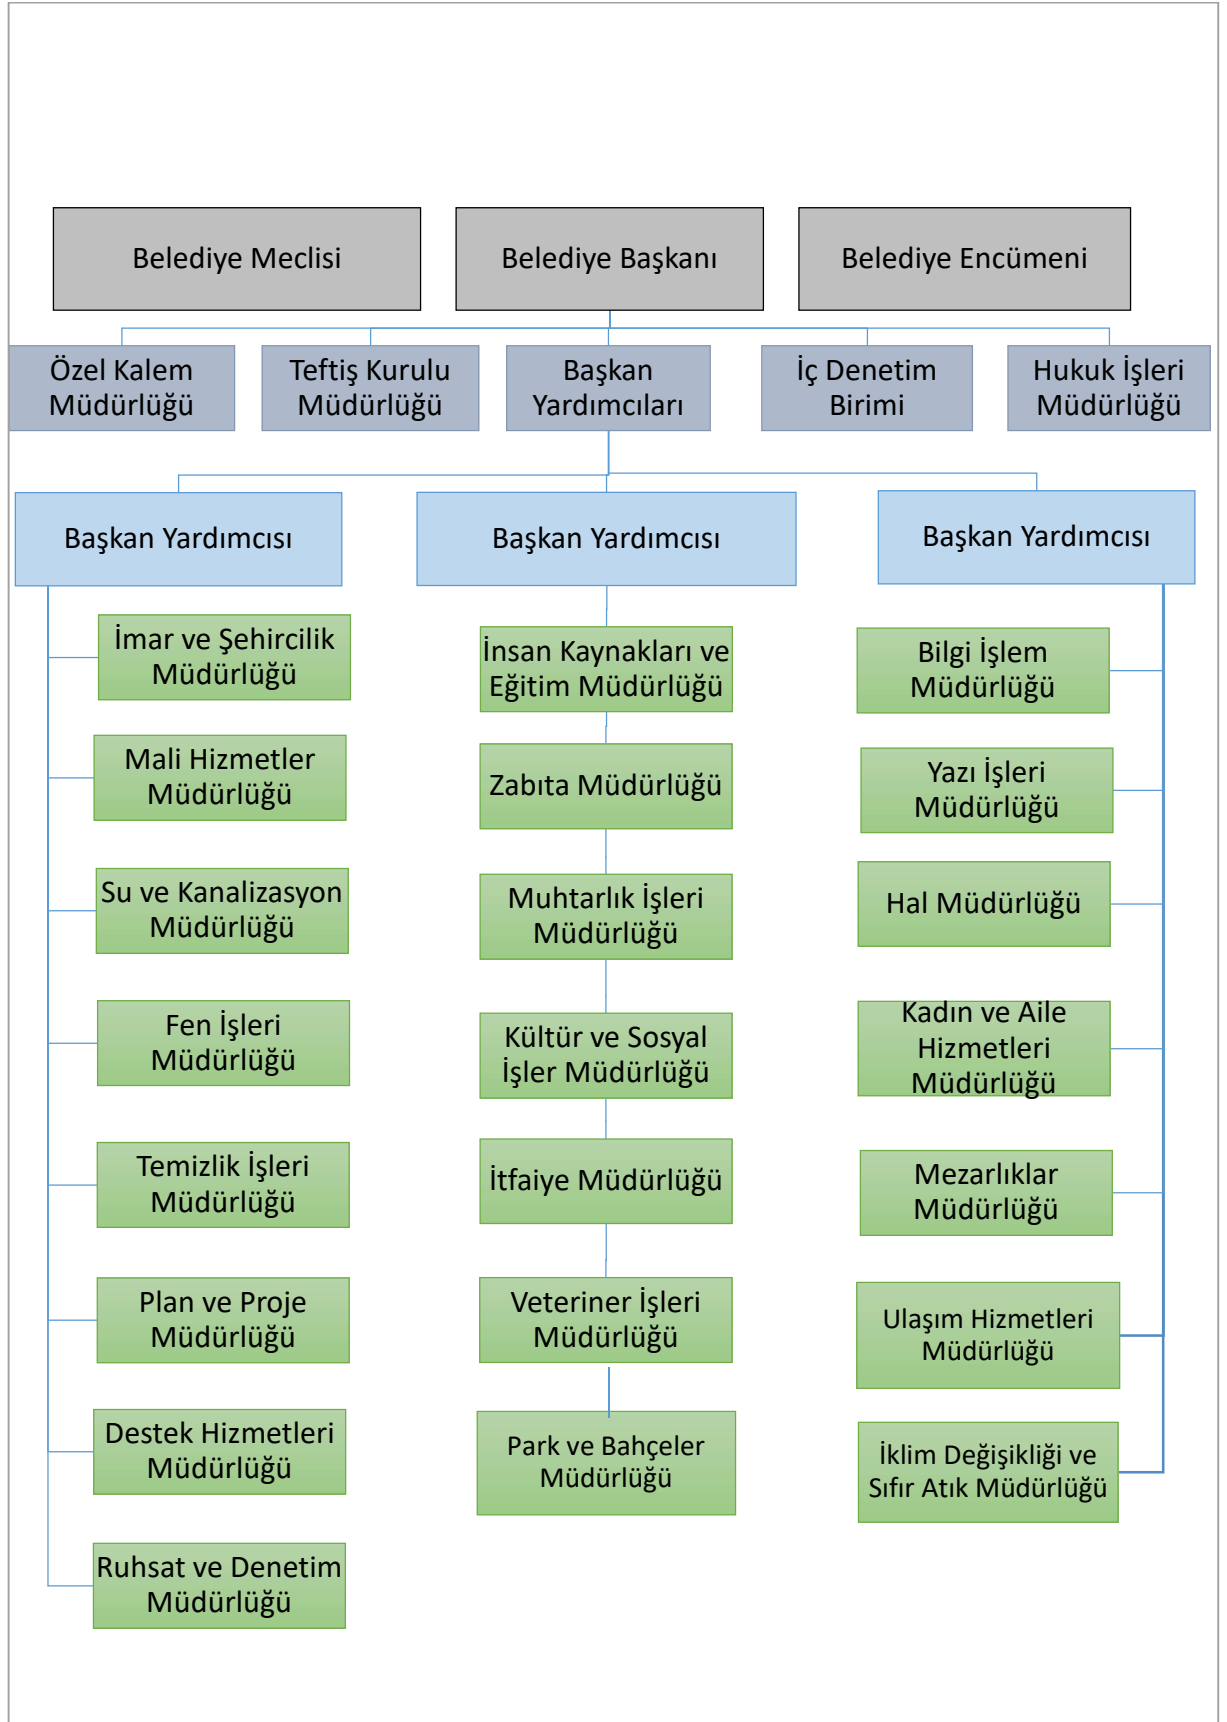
Belediye Meclisi

Belediye Başkanı

Belediye Encümeni

Özel Kalem Müdürlüğü

Teftiş Kurulu Müdürlüğü

Başkan Yardımcıları

İç Denetim Birimi

Hukuk İşleri Müdürlüğü

Başkan Yardımcısı

İmar ve Şehircilik Müdürlüğü

Mali Hizmetler Müdürlüğü

Su ve Kanalizasyon Müdürlüğü

Fen İşleri Müdürlüğü

Temizlik İşleri Müdürlüğü

Plan ve Proje Müdürlüğü

Destek Hizmetleri Müdürlüğü

Ruhsat ve Denetim Müdürlüğü

Başkan Yardımcısı

İnsan Kaynakları ve Eğitim Müdürlüğü

Zabıta Müdürlüğü

Muhtarlık İşleri Müdürlüğü

Kültür ve Sosyal İşler Müdürlüğü

İtfaiye Müdürlüğü

Veteriner İşleri Müdürlüğü

Park ve Bahçeler Müdürlüğü

Başkan Yardımcısı

Bilgi İşlem Müdürlüğü

Yazı İşleri Müdürlüğü

Hal Müdürlüğü

Kadın ve Aile Hizmetleri Müdürlüğü

Mezarlıklar Müdürlüğü

Ulaşım Hizmetleri Müdürlüğü

İklim Değişikliği ve Sıfır Atık Müdürlüğü